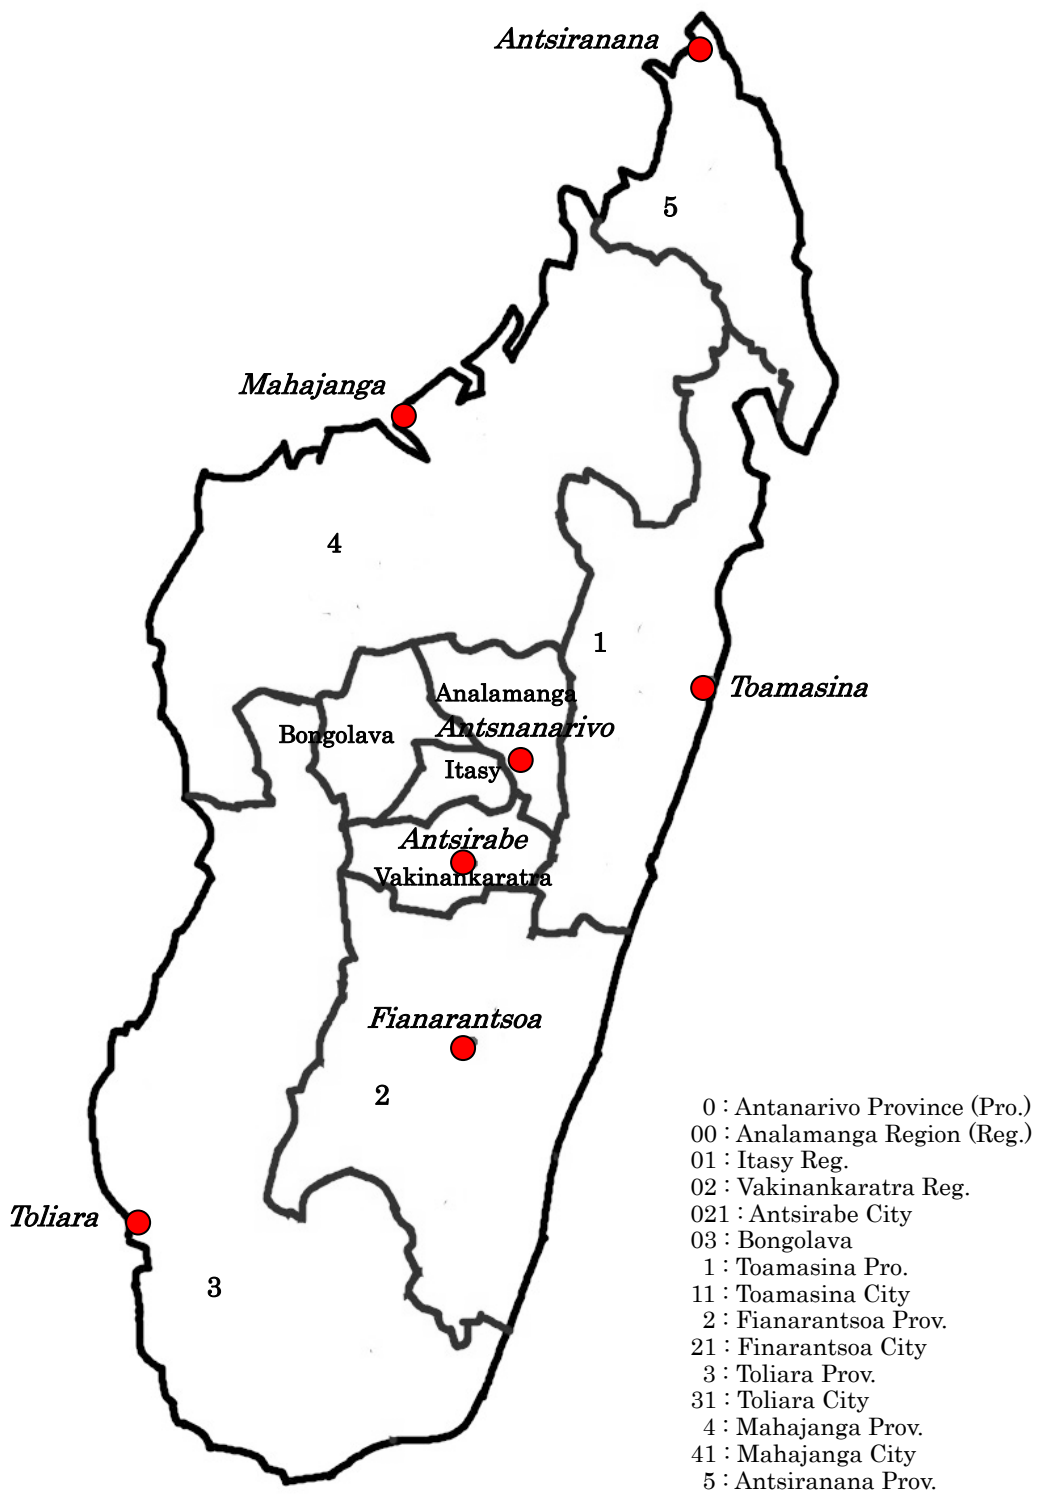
Antsiranana

5

Mahajanga

4

1

Toamasina

Analamanga

Antsnanarivo

Bongolava

Itasy

Antsirabe

Vakinankaratra

Fianarantsoa

2

Toliara

3

0 : Antanarivo Province (Pro.)
00 : Analamanga Region (Reg.)
01 : Itasy Reg.
02 : Vakinankaratra Reg.
021 : Antsirabe City
03 : Bongolava
1 : Toamasina Pro.
11 : Toamasina City
2 : Fianarantsoa Prov.
21 : Finarantsoa City
3 : Toliara Prov.
31 : Toliara City
4 : Mahajanga Prov.
41 : Mahajanga City
5 : Antsiranana Prov.